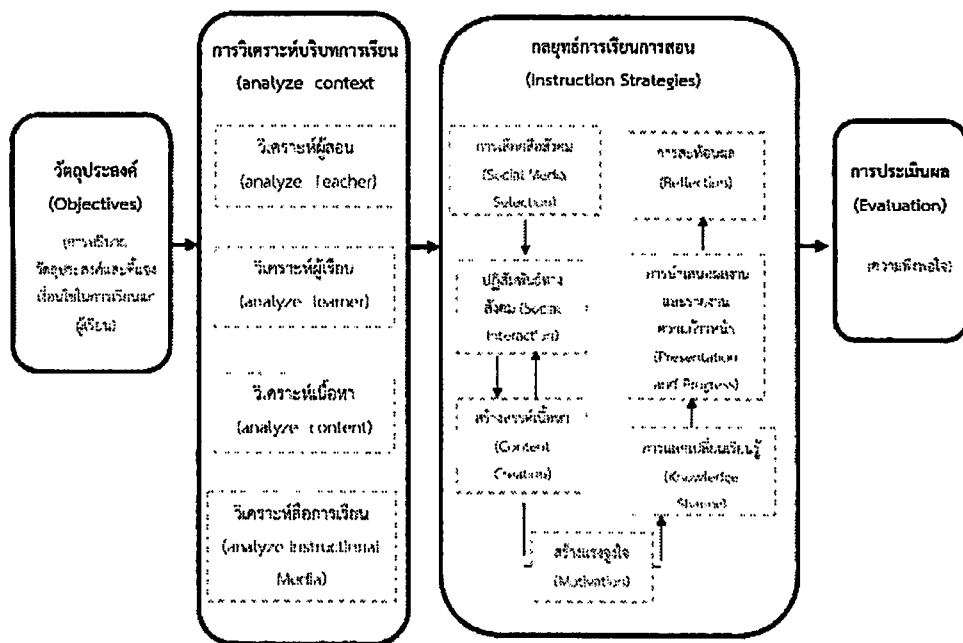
วัตถุประสงค์
(Objectives)
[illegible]

การวิเคราะห์บริบทการเรียน
(analyze context

วิเคราะห์ผู้สอน
(analyze Teacher)

วิเคราะห์ผู้เรียน
(analyze learner)

วิเคราะห์เนื้อหา
(analyze content)

วิเคราะห์สื่อการเรียน
(analyze Instructional Media)

กลยุทธ์การเรียนการสอน
(Instruction Strategies)

การเลือกสื่อสังคม
(Social Media Selection)

ปฏิสัมพันธ์ทางสังคม (Social Interaction)

สร้างสรรค์เนื้อหา
(Content Creation)

สร้างแรงจูงใจ
(Motivation)

การสะท้อนผล
(Reflection)

การนำเสนอผลงานและรายงานความก้าวหน้า (Presentation and Progress)

การแลกเปลี่ยนเรียนรู้
(Knowledge Sharing)

การประเมินผล
(Evaluation)
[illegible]